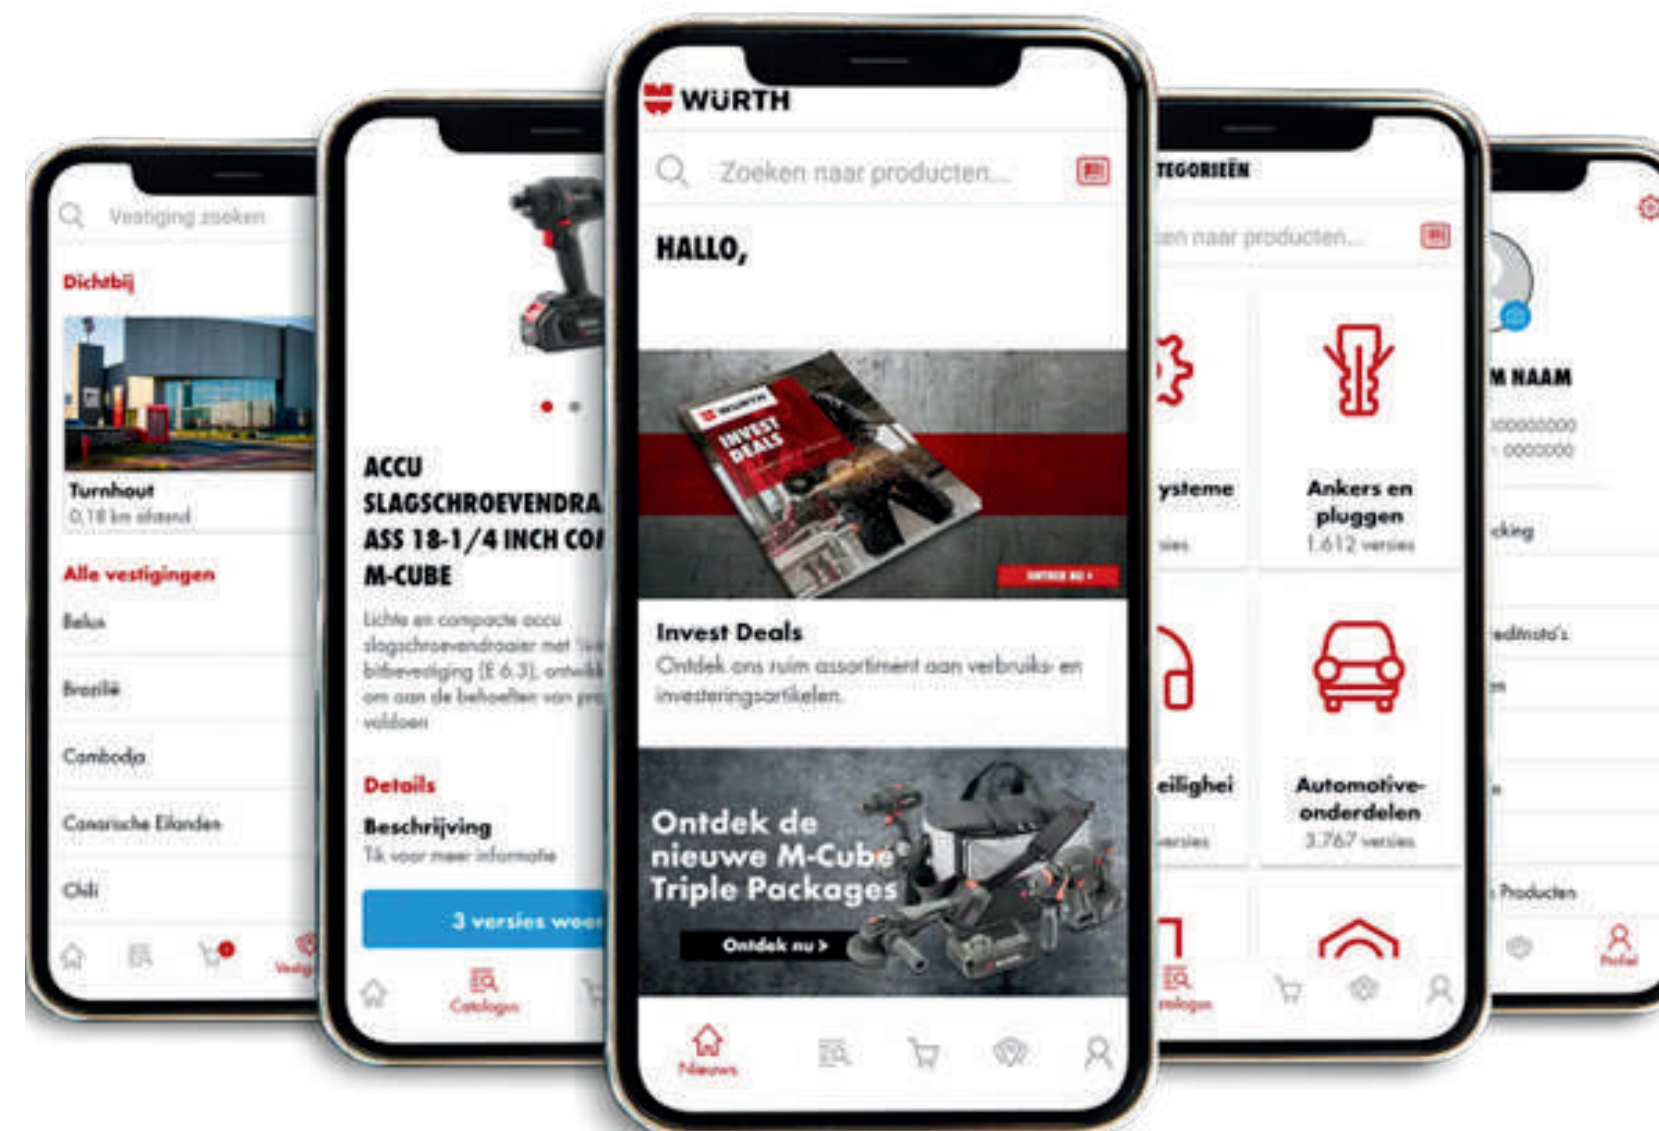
Vestiging zoeken

Dichtbij

Turnhout
0,18 km afstand

Alle vestigingen

Belux

Brazilië

Cambodja

Canarische Eilanden

Chili

Vestig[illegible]

ACCU SLAGSCHROEVENDRA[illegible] ASS 18-1/4 INCH CO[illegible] M-CUBE

Lichte en compacte accu slagschroevendraaier met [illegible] bitbevestiging (E 6.3), ontwik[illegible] om aan de behoeften van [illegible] voldoen

Details

Beschrijving
Tik voor meer informatie

3 versies wee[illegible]

Catalogus

WÜRTH

Zoeken naar producten...

HALLO,

WÜRTH
INVEST DEALS

ONTDEK NU >

Invest Deals
Ontdek ons ruim assortiment aan verbruiks- en investeringsartikelen.

Ontdek de nieuwe M-Cube Triple Packages

Ontdek nu >

Nieuws

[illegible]TEGORIEËN

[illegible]en naar producten...

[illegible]ysteme
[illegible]ies

Ankers en pluggen
1.612 versies

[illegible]eiligheí
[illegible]versies

Automotive-onderdelen
3.767 versies

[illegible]talogus

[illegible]M NAAM
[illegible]000000000
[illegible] - 0000000

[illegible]cking

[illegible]edfoto's

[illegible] Producten

Profiel